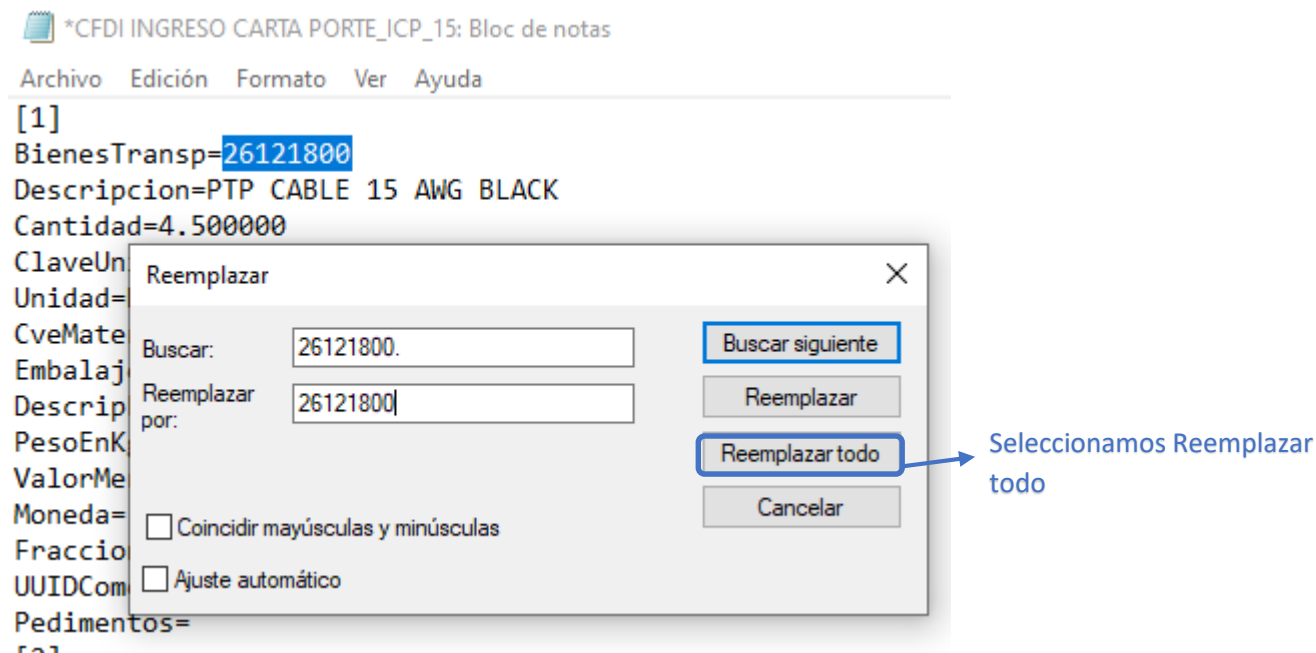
*CFDI INGRESO CARTA PORTE_ICP_15: Bloc de notas

Archivo Edición Formato Ver Ayuda

[1]
BienesTransp=26121800
Descripcion=PTP CABLE 15 AWG BLACK
Cantidad=4.500000
ClaveUn
Unidad=
CveMate
Embalaj
Descrip
PesoEnK
ValorMe
Moneda=
Fraccio
UUIDCom
Pedimentos=
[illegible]

Reemplazar

Buscar: 26121800.

Reemplazar por: 26121800

Buscar siguiente

Reemplazar

Reemplazar todo

Cancelar

Coincidir mayúsculas y minúsculas

Ajuste automático

Seleccionamos Reemplazar todo